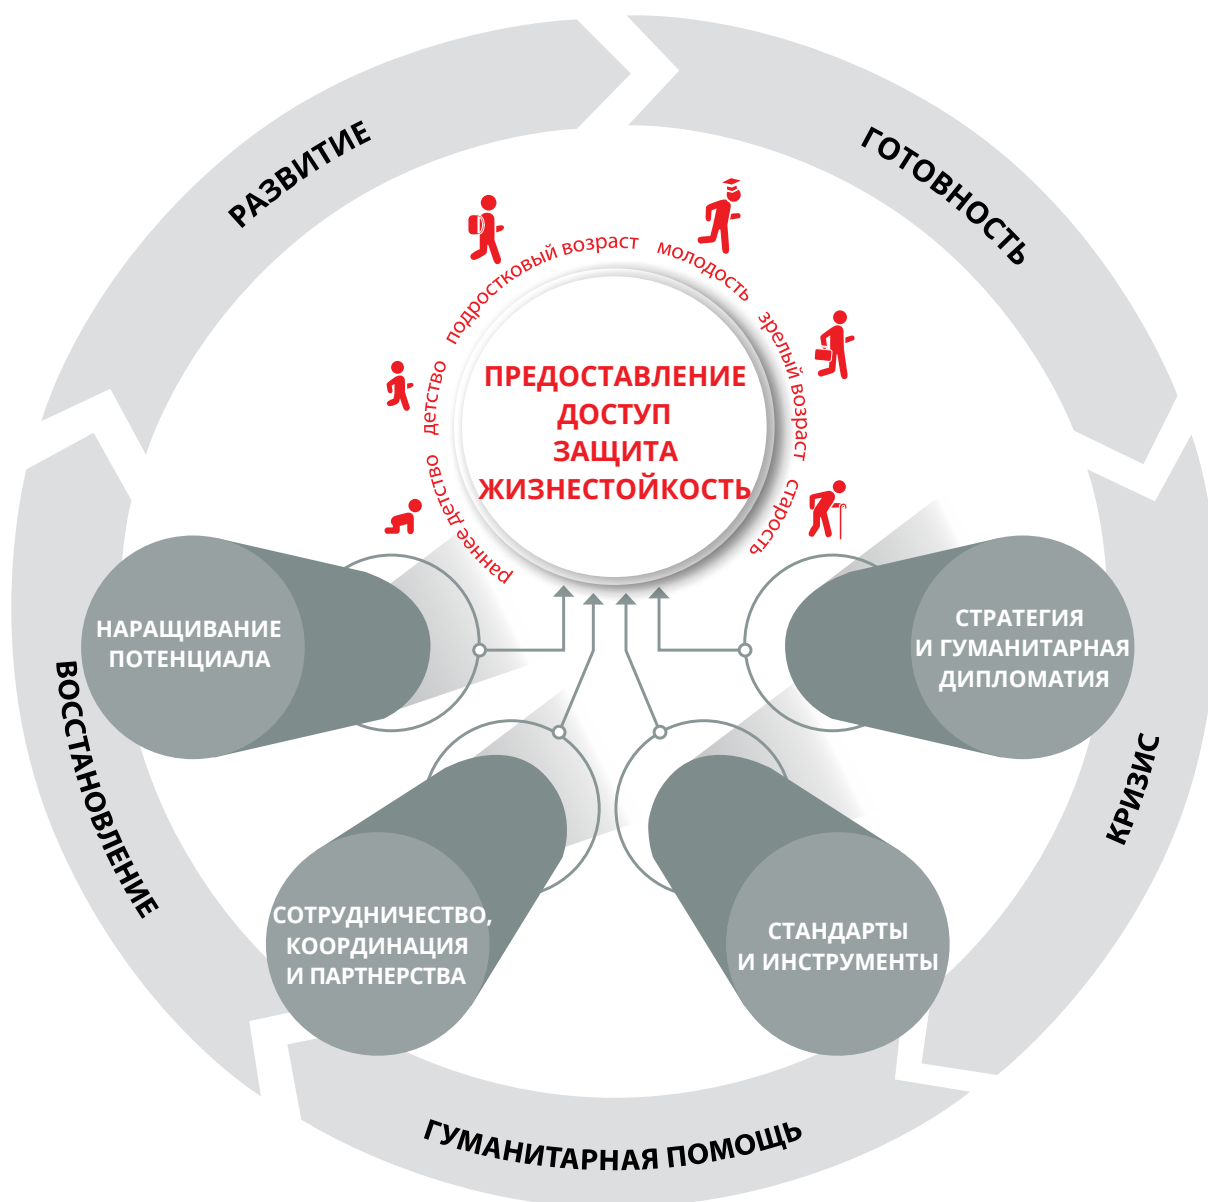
РАЗВИТИЕ

ГОТОВНОСТЬ

КРИЗИС

ГУМАНИТАРНАЯ ПОМОЩЬ

ВОССТАНОВЛЕНИЕ

раннее детство
детство
подростковый возраст
молодость
зрелый возраст
старость

ПРЕДОСТАВЛЕНИЕ
ДОСТУП
ЗАЩИТА
ЖИЗНЕСТОЙКОСТЬ

НАРАЩИВАНИЕ ПОТЕНЦИАЛА

СТРАТЕГИЯ И ГУМАНИТАРНАЯ ДИПЛОМАТИЯ

СОТРУДНИЧЕСТВО, КООРДИНАЦИЯ И ПАРТНЕРСТВА

СТАНДАРТЫ И ИНСТРУМЕНТЫ